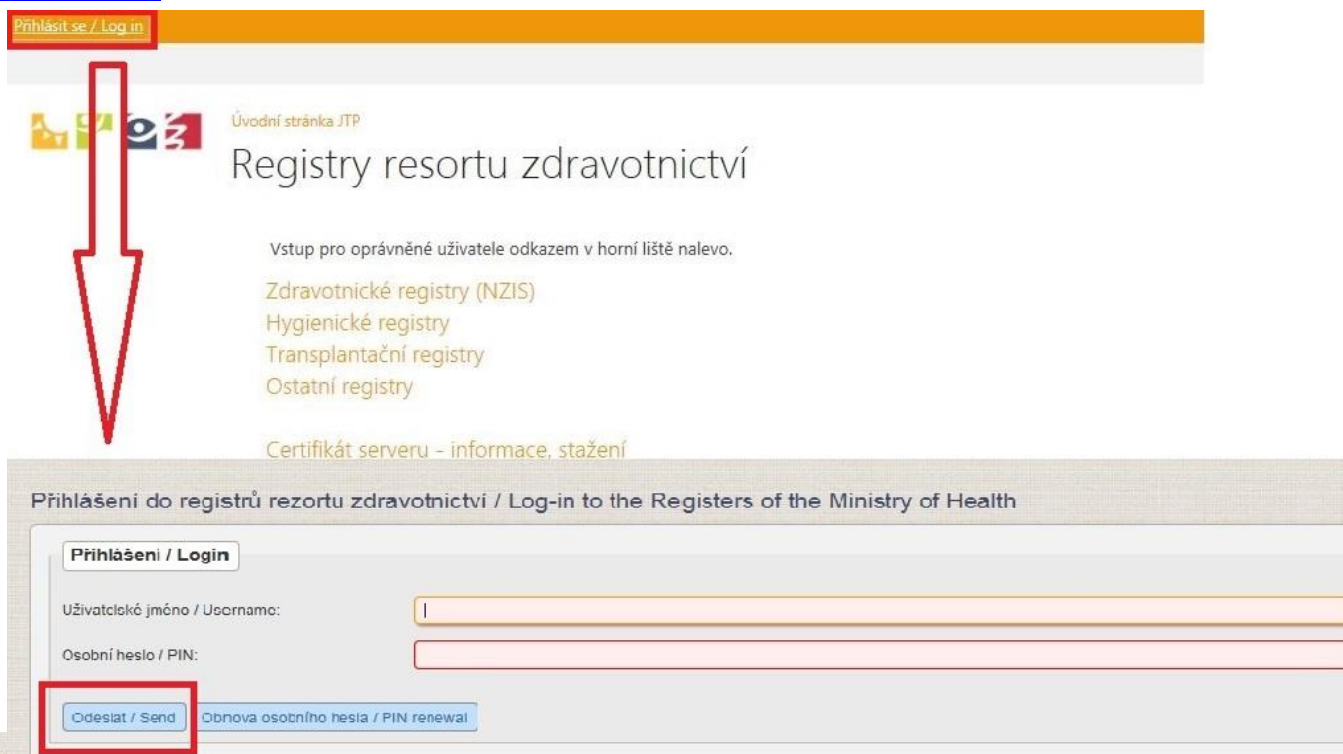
Přihlásit se / Log in

Úvodní stránka JTP

Registry resortu zdravotnictví

Vstup pro oprávněné uživatele odkazem v horní liště nalevo.

Zdravotnické registry (NZIS)
Hygienické registry
Transplantační registry
Ostatní registry

Certifikát serveru - informace, stažení

Přihlášení do registrů rezortu zdravotnictví / Log-in to the Registers of the Ministry of Health

Přihlášení / Login

Uživatelské jméno / Username:

Osobní heslo / PIN:

Odeslat / Send

Obnova osobního hesla / PIN renewal